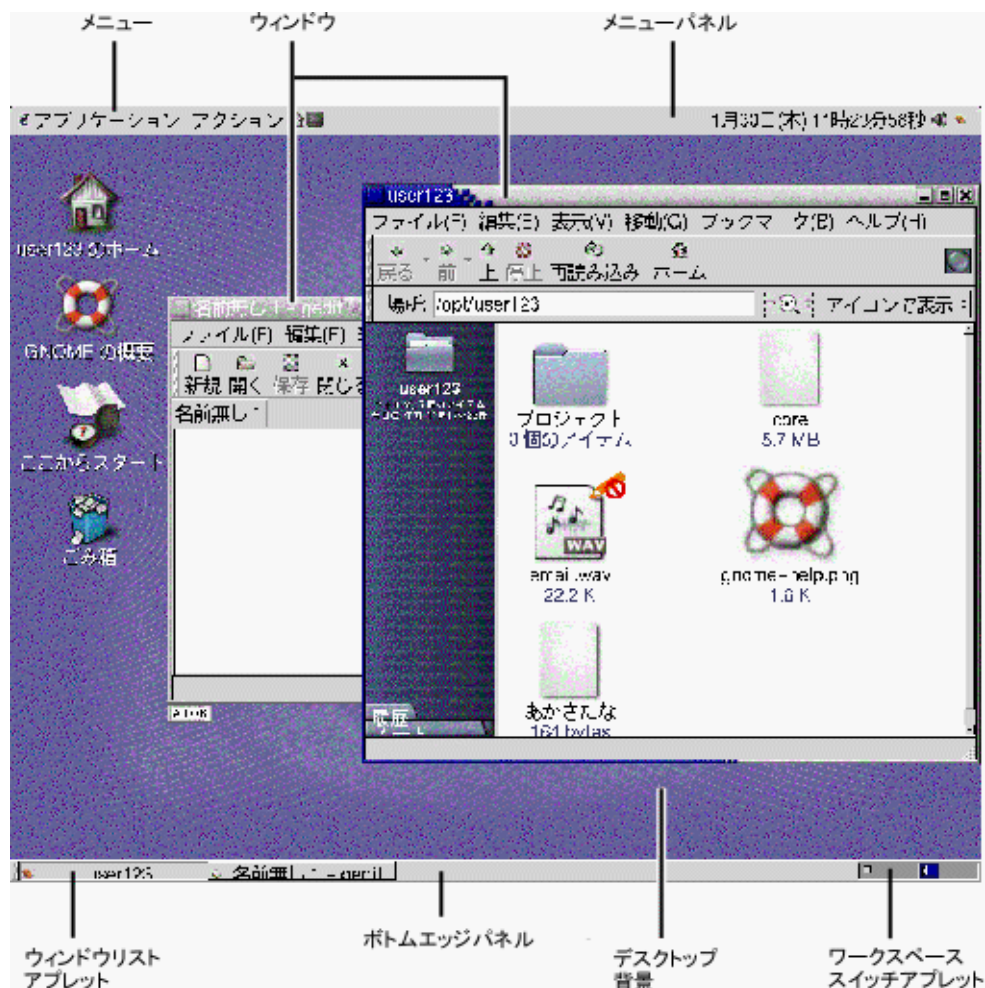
メニュー

ウィンドウ

メニューパネル

アプリケーション アクション

1月30日(木) 11時29分58秒

user123 のホーム

GNOME の概要

ここからスタート

ごみ箱

名前無し - gedit

ファイル(F) 編集(F)

新規 開く 保存 閉じる

名前無し

user123

ファイル(F) 編集(E) 表示(V) 移動(G) ブックマーク(B) ヘルプ(H)

戻る 前 上 停止 再読み込み ホーム

場所: /opt/user123

アイコンで表示

user123

プロジェクト
3 個のアイテム

core
5.7 MB

email.wav
22.2 K

gnome-help.png
1.6 K

あかさたな
161 bytes

履歴

user123

名前無し - gedit

ウィンドウリスト
アプレット

ボトムエッジパネル

デスクトップ
背景

ワークスペース
スイッチアプレット